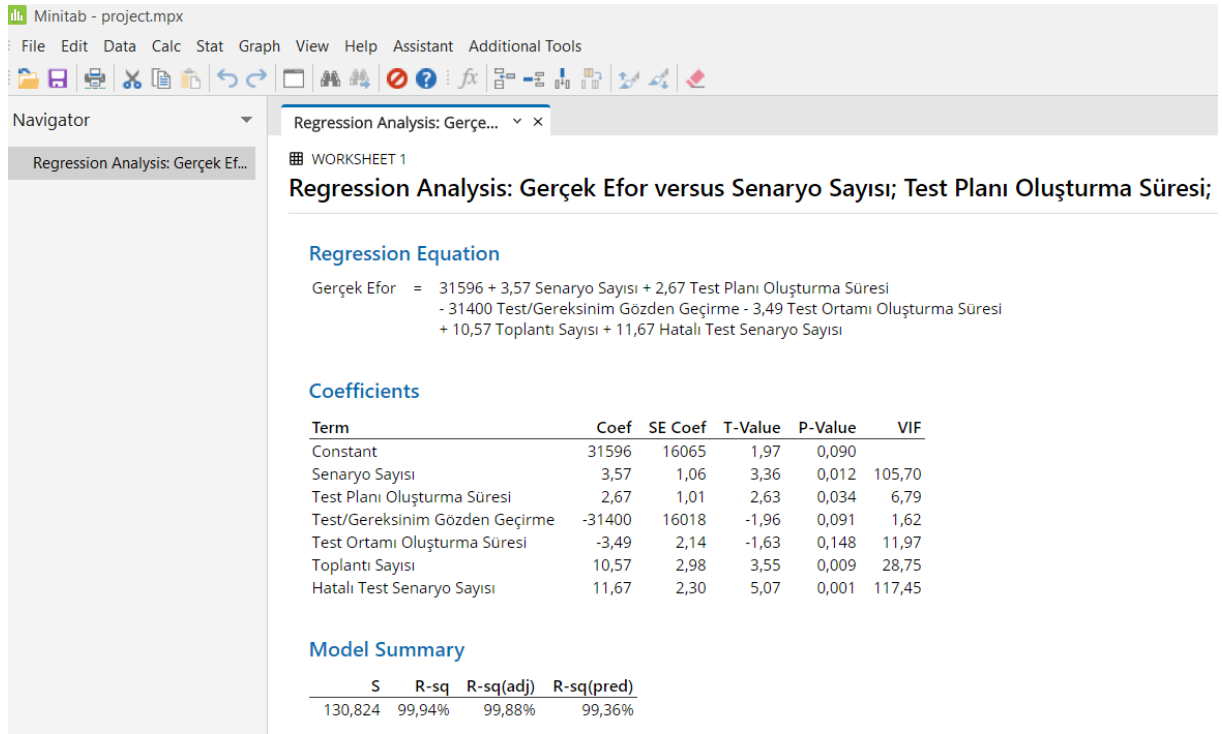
Minitab - project.mpx

File Edit Data Calc Stat Graph View Help Assistant Additional Tools

Navigator

Regression Analysis: Gerçek Ef...

Regression Analysis: Gerçe...

WORKSHEET 1

Regression Analysis: Gerçek Efor versus Senaryo Sayısı; Test Planı Oluşturma Süresi;

Regression Equation

Gerçek Efor = 31596 + 3,57 Senaryo Sayısı + 2,67 Test Planı Oluşturma Süresi - 31400 Test/Gereksinim Gözden Geçirme - 3,49 Test Ortamı Oluşturma Süresi + 10,57 Toplantı Sayısı + 11,67 Hatalı Test Senaryo Sayısı

Coefficients

| Term | Coef | SE Coef | T-Value | P-Value | VIF |
|---|---|---|---|---|---|
| Constant | 31596 | 16065 | 1,97 | 0,090 | |
| Senaryo Sayısı | 3,57 | 1,06 | 3,36 | 0,012 | 105,70 |
| Test Planı Oluşturma Süresi | 2,67 | 1,01 | 2,63 | 0,034 | 6,79 |
| Test/Gereksinim Gözden Geçirme | -31400 | 16018 | -1,96 | 0,091 | 1,62 |
| Test Ortamı Oluşturma Süresi | -3,49 | 2,14 | -1,63 | 0,148 | 11,97 |
| Toplantı Sayısı | 10,57 | 2,98 | 3,55 | 0,009 | 28,75 |
| Hatalı Test Senaryo Sayısı | 11,67 | 2,30 | 5,07 | 0,001 | 117,45 |

Model Summary

| S | R-sq | R-sq(adj) | R-sq(pred) |
|---|---|---|---|
| 130,824 | 99,94% | 99,88% | 99,36% |